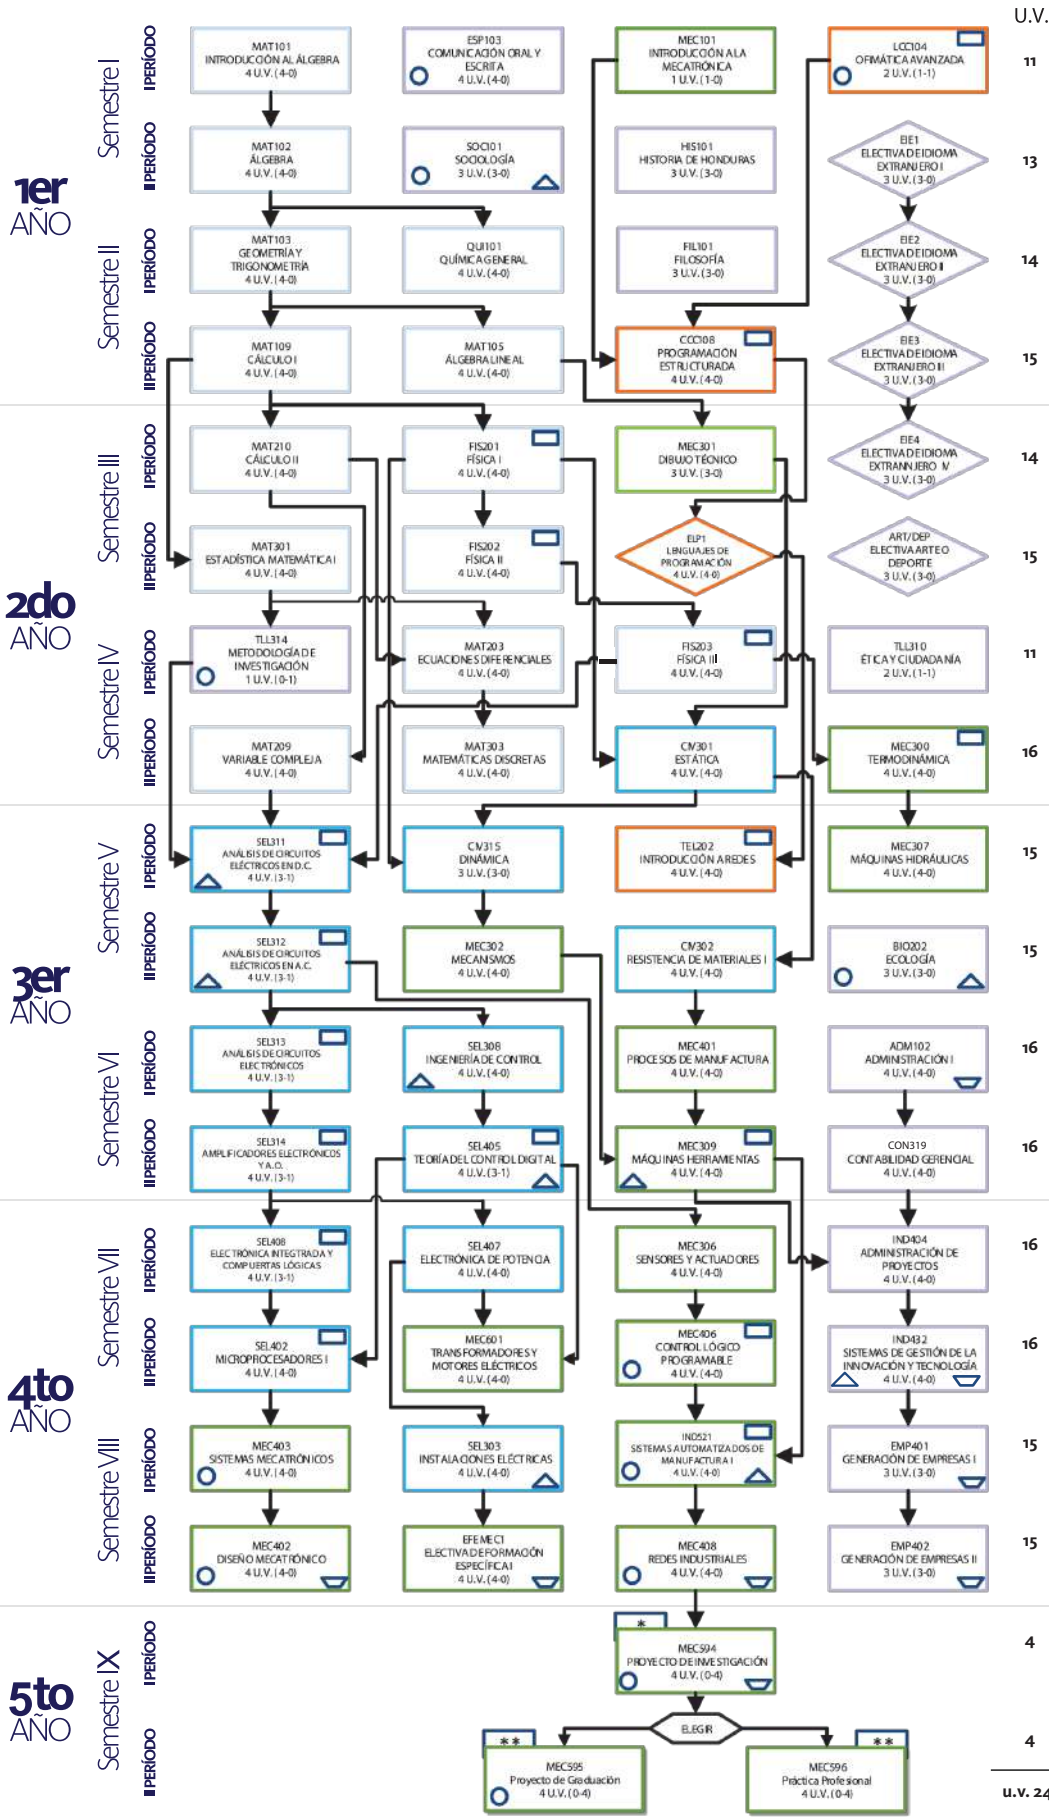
U.V.

1er AÑO

Semestre I

I PERÍODO

MAT101
INTRODUCCIÓN AL ÁLGEBRA
4 U.V. (4-0)

ESP103
COMUNICACIÓN ORAL Y ESCRITA
4 U.V. (4-0)

MEC101
INTRODUCCIÓN A LA MECATRÓNICA
1 U.V. (1-0)

LCC104
OFIMÁTICA AVANZADA
2 U.V. (1-1)

11

II PERÍODO

MAT102
ÁLGEBRA
4 U.V. (4-0)

SOC101
SOCIOLOGÍA
3 U.V. (3-0)

HIS101
HISTORIA DE HONDURAS
3 U.V. (3-0)

EIE1
ELECTIVA DE IDIOMA EXTRANJERO I
3 U.V. (3-0)

13

Semestre II

I PERÍODO

MAT103
GEOMETRÍA Y TRIGONOMETRÍA
4 U.V. (4-0)

QUI101
QUÍMICA GENERAL
4 U.V. (4-0)

FIL101
FILOSOFÍA
3 U.V. (3-0)

EIE2
ELECTIVA DE IDIOMA EXTRANJERO II
3 U.V. (3-0)

14

II PERÍODO

MAT109
CÁLCULO I
4 U.V. (4-0)

MAT105
ÁLGEBRA LINEAL
4 U.V. (4-0)

CCC108
PROGRAMACIÓN ESTRUCTURADA
4 U.V. (4-0)

EIE3
ELECTIVA DE IDIOMA EXTRANJERO III
3 U.V. (3-0)

15

2do AÑO

Semestre III

I PERÍODO

MAT210
CÁLCULO II
4 U.V. (4-0)

FIS201
FÍSICA I
4 U.V. (4-0)

MEC301
DIBUJO TÉCNICO
3 U.V. (3-0)

EIE4
ELECTIVA DE IDIOMA EXTRANJERO IV
3 U.V. (3-0)

14

II PERÍODO

MAT301
ESTADÍSTICA MATEMÁTICA I
4 U.V. (4-0)

FIS202
FÍSICA II
4 U.V. (4-0)

ELP1
LENGUAJES DE PROGRAMACIÓN
4 U.V. (4-0)

ART/DEP
ELECTIVA ARTE O DEPORTE
3 U.V. (3-0)

15

Semestre IV

I PERÍODO

TLL314
METODOLOGÍA DE INVESTIGACIÓN
1 U.V. (0-1)

MAT203
ECUACIONES DIFERENCIALES
4 U.V. (4-0)

FIS203
FÍSICA III
4 U.V. (4-0)

TLL310
ÉTICA Y CIUDADANÍA
2 U.V. (1-1)

11

II PERÍODO

MAT209
VARIABLE COMPLEJA
4 U.V. (4-0)

MAT303
MATEMÁTICAS DISCRETAS
4 U.V. (4-0)

CIV301
ESTÁTICA
4 U.V. (4-0)

MEC300
TERMODINÁMICA
4 U.V. (4-0)

16

3er AÑO

Semestre V

I PERÍODO

SEL311
ANÁLISIS DE CIRCUITOS ELÉCTRICOS EN D.C.
4 U.V. (3-1)

CIV315
DINÁMICA
3 U.V. (3-0)

TEL202
INTRODUCCIÓN A REDES
4 U.V. (4-0)

MEC307
MÁQUINAS HIDRÁULICAS
4 U.V. (4-0)

15

II PERÍODO

SEL312
ANÁLISIS DE CIRCUITOS ELÉCTRICOS EN A.C.
4 U.V. (3-1)

MEC302
MECANISMOS
4 U.V. (4-0)

CIV302
RESISTENCIA DE MATERIALES I
4 U.V. (4-0)

BIO202
ECOLOGÍA
3 U.V. (3-0)

15

Semestre VI

I PERÍODO

SEL313
ANÁLISIS DE CIRCUITOS ELECTRÓNICOS
4 U.V. (3-1)

SEL308
INGENIERÍA DE CONTROL
4 U.V. (4-0)

MEC401
PROCESOS DE MANUFACTURA
4 U.V. (4-0)

ADM102
ADMINISTRACIÓN I
4 U.V. (4-0)

16

II PERÍODO

SEL314
AMPLIFICADORES ELECTRÓNICOS Y A.O.
4 U.V. (3-1)

SEL405
TEORÍA DEL CONTROL DIGITAL
4 U.V. (3-1)

MEC309
MÁQUINAS HERRAMIENTAS
4 U.V. (4-0)

CON319
CONTABILIDAD GERENCIAL
4 U.V. (4-0)

16

4to AÑO

Semestre VII

I PERÍODO

SEL408
ELECTRÓNICA INTEGRADA Y COMPUERTAS LÓGICAS
4 U.V. (3-1)

SEL407
ELECTRÓNICA DE POTENCIA
4 U.V. (4-0)

MEC306
SENSORES Y ACTUADORES
4 U.V. (4-0)

IND404
ADMINISTRACIÓN DE PROYECTOS
4 U.V. (4-0)

16

II PERÍODO

SEL402
MICROPROCESADORES I
4 U.V. (4-0)

MEC601
TRANSFORMADORES Y MOTORES ELÉCTRICOS
4 U.V. (4-0)

MEC406
CONTROL LÓGICO PROGRAMABLE
4 U.V. (4-0)

IND432
SISTEMAS DE GESTIÓN DE LA INNOVACIÓN Y TECNOLOGÍA
4 U.V. (4-0)

16

Semestre VIII

I PERÍODO

MEC403
SISTEMAS MECATRÓNICOS
4 U.V. (4-0)

SEL303
INSTALACIONES ELÉCTRICAS
4 U.V. (4-0)

IND521
SISTEMAS AUTOMATIZADOS DE MANUFACTURA I
4 U.V. (4-0)

EMP401
GENERACIÓN DE EMPRESAS I
3 U.V. (3-0)

15

II PERÍODO

MEC402
DISEÑO MECATRÓNICO
4 U.V. (4-0)

EFEMEC1
ELECTIVA DE FORMACIÓN ESPECÍFICA I
4 U.V. (4-0)

MEC408
REDES INDUSTRIALES
4 U.V. (4-0)

EMP402
GENERACIÓN DE EMPRESAS II
3 U.V. (3-0)

15

5to AÑO

Semestre IX

I PERÍODO

*
MEC594
PROYECTO DE INVESTIGACIÓN
4 U.V. (0-4)

4

II PERÍODO

ELEGIR

**
MEC595
Proyecto de Graduación
4 U.V. (0-4)

**
MEC596
Práctica Profesional
4 U.V. (0-4)

4

u.v. 24